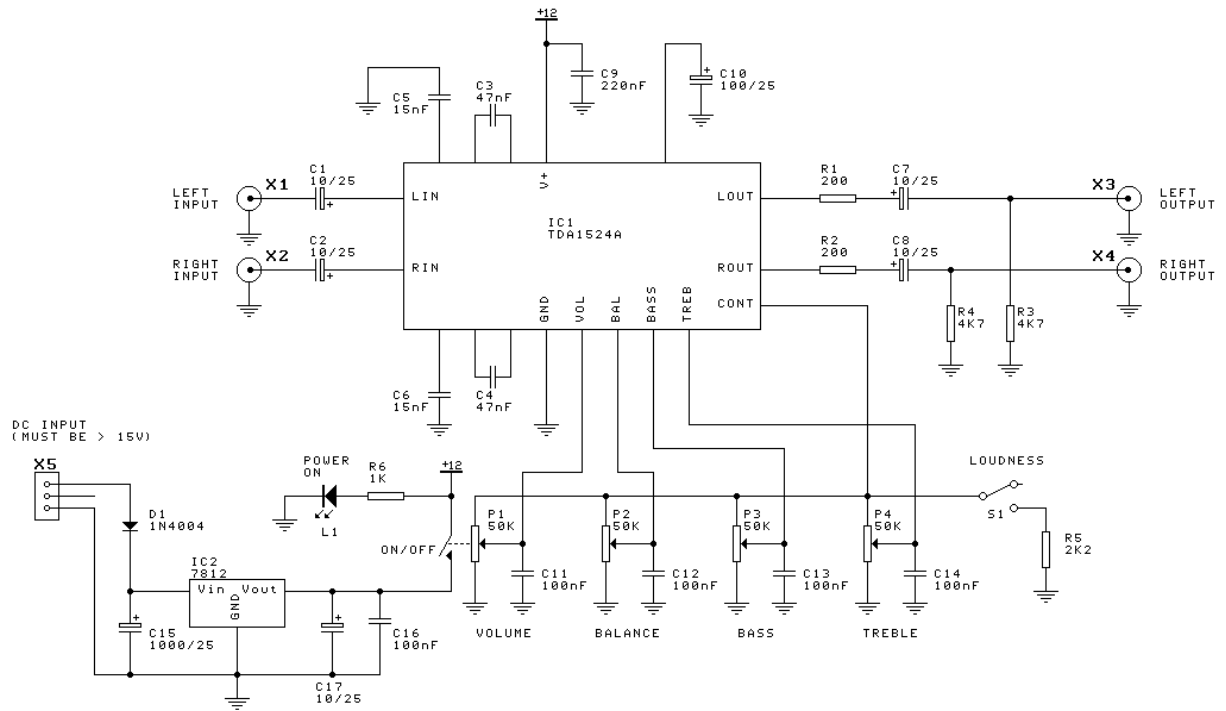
+12

C9
220nF

C10
100/25

C5
15nF

C3
47nF

V+

C1
10/25

LEFT INPUT

X1

LIN

IC1
TDA1524A

LOUT

R1
200

C7
10/25

X3

LEFT OUTPUT

RIGHT INPUT

X2

C2
10/25

RIN

ROUT

R2
200

C8
10/25

X4

RIGHT OUTPUT

CONT

GND

VOL

BAL

BASS

TREB

R4
4K7

R3
4K7

C6
15nF

C4
47nF

DC INPUT
(MUST BE > 15V)

X5

POWER ON

R6
1K

+12

LOUDNESS

D1
1N4004

L1

S1

R5
2K2

IC2
7812

Vin Vout
GND

ON/OFF

P1
50K

C11
100nF

P2
50K

C12
100nF

P3
50K

C13
100nF

P4
50K

C14
100nF

C15
1000/25

C16
100nF

C17
10/25

VOLUME

BALANCE

BASS

TREBLE